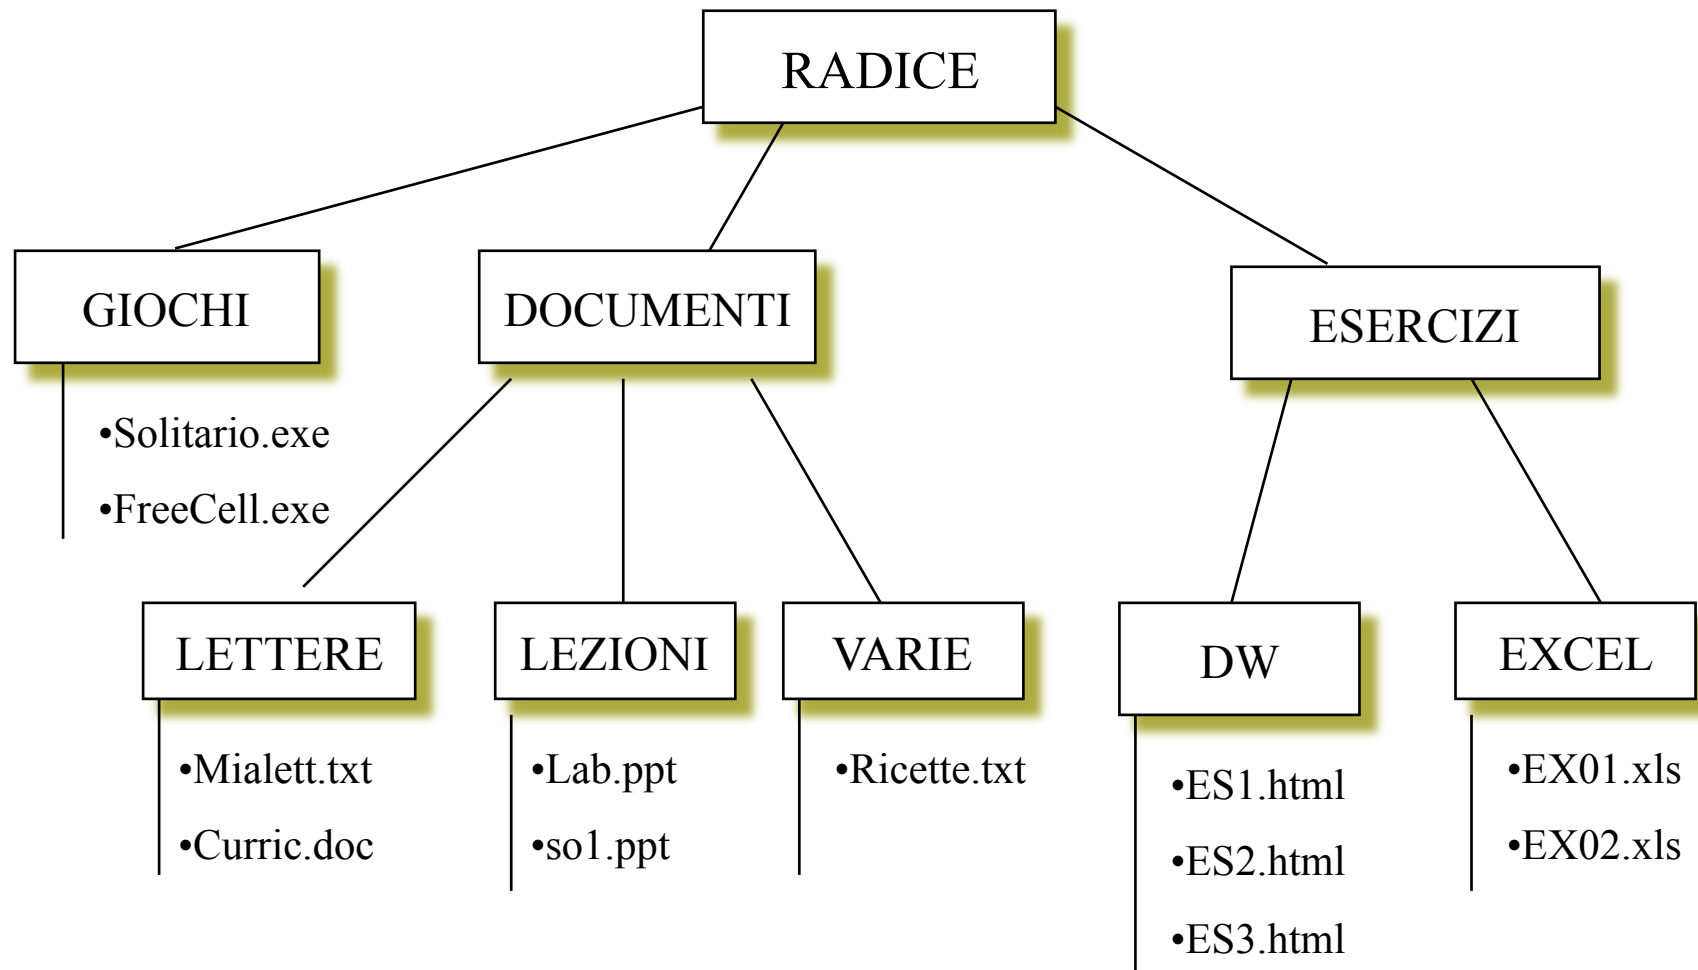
RADICE

GIOCHI

•Solitario.exe

•FreeCell.exe

DOCUMENTI

LETTERE

•Mialett.txt

•Curric.doc

LEZIONI

•Lab.ppt

•so1.ppt

VARIE

•Ricette.txt

ESERCIZI

DW

•ES1.html

•ES2.html

•ES3.html

EXCEL

•EX01.xls

•EX02.xls